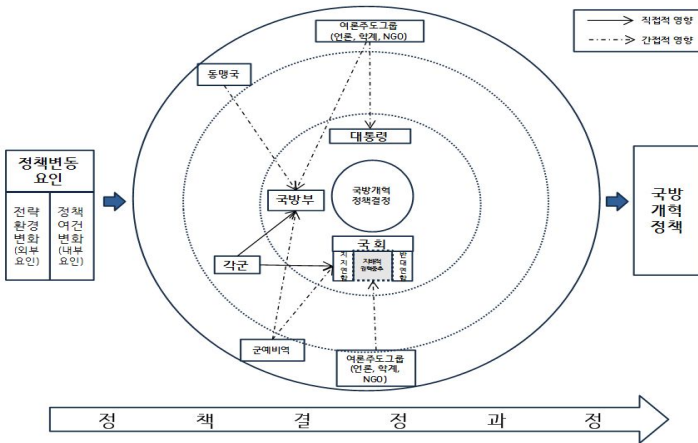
직접적 영향
간접적 영향

여론주도그룹 (언론, 학계, NGO)

동맹국

대통령

정책변동 요인

전략 환경 변화 (외부 요인)

정책 여건 변화 (내부 요인)

국방개혁 정책결정

국방부

국회

지지 연합

지배적 정책옹호

반대 연합

각군

군예비역

여론주도그룹 (언론, 학계, NGO)

국방 개혁 정책

정 책 결 정 과 정